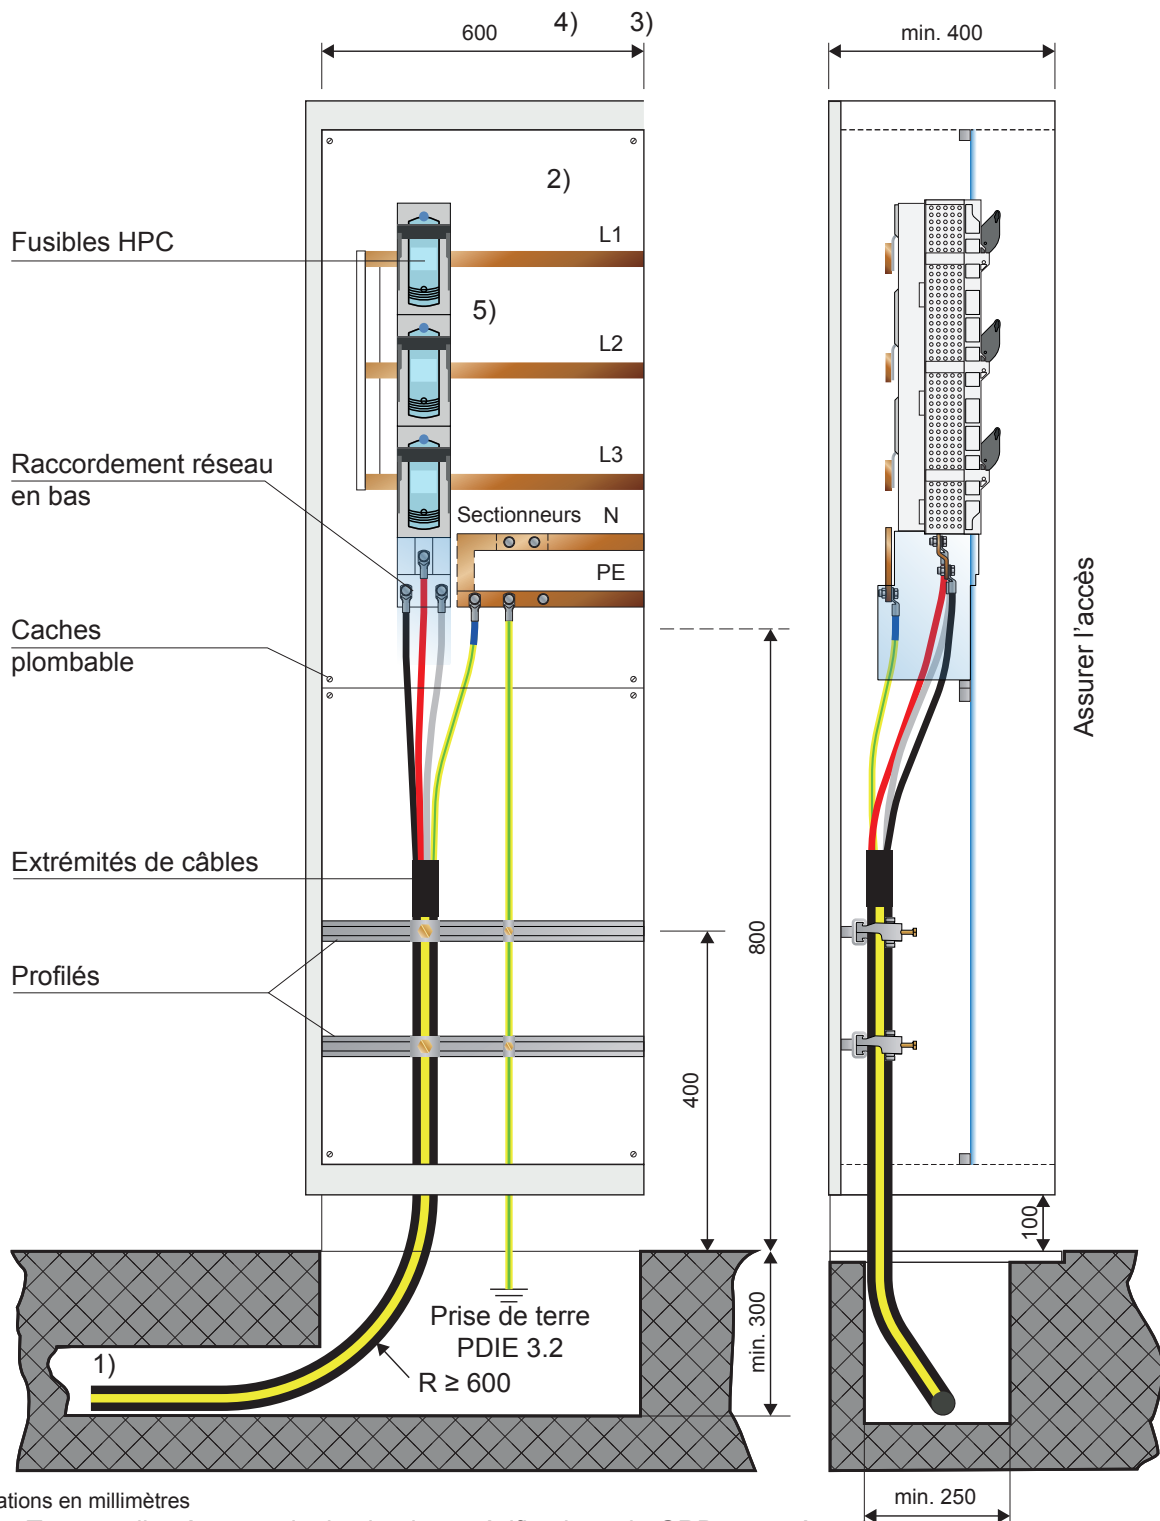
600
4)
3)
min. 400
2)
Fusibles HPC
L1
5)
L2
Raccordement réseau en bas
L3
Sectionneurs
N
PE
Caches plombable
Assurer l'accès
Extrémités de câbles
800
Profilés
400
100
min. 300
Prise de terre PDIE 3.2
1)
R ≥ 600
ations en millimètres
min. 250
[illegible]